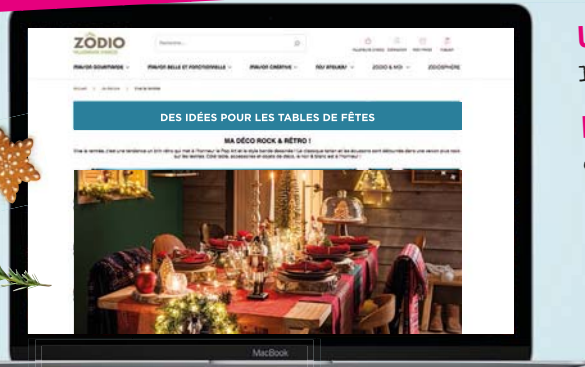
ZÖDIO

Rechercher...

J'AI ENVIE GOURMANDE
J'AI ENVIE BELLE ET FONCTIONNELLE
J'AI ENVIE CRÉATIVE
FOU D'ÉGLISE
ZÖDIO & MOI
ZÖDIOSPHÈRE

DES IDÉES POUR LES TABLES DE FÊTES

MA DÉCO ROCK & RÉTRO !

MacBook